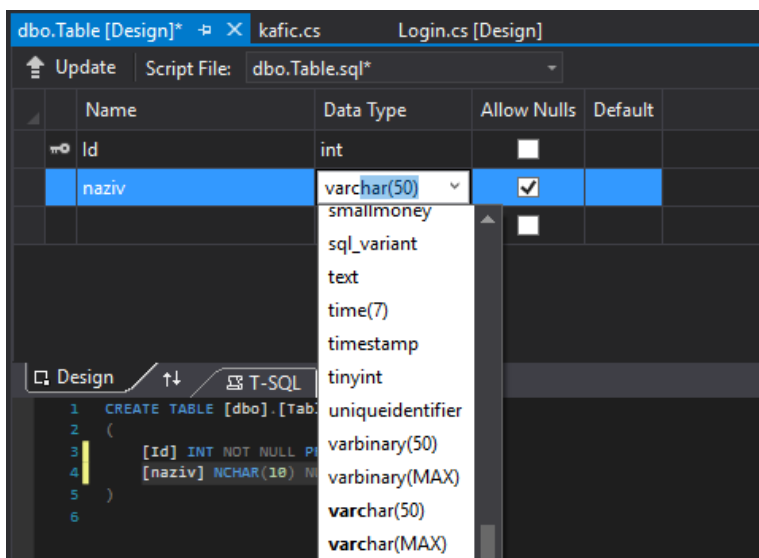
dbo.Table [Design]* ⊣ ✕ kafic.cs Login.cs [Design]

Update Script File: dbo.Table.sql*

| | Name | Data Type | Allow Nulls | Default |
|---|---|---|---|---|
| | Id | int | ☐ | |
| | naziv | varchar(50) | ☑ | |
| | | | ☐ | |

smallmoney
sql_variant
text
time(7)
timestamp
tinyint
uniqueidentifier
varbinary(50)
varbinary(MAX)
varchar(50)
varchar(MAX)

Design ↑↓ T-SQL

1 CREATE TABLE [dbo].[Tab
2 (
3 [Id] INT NOT NULL P
4 [naziv] NCHAR(10) N
5 )
6